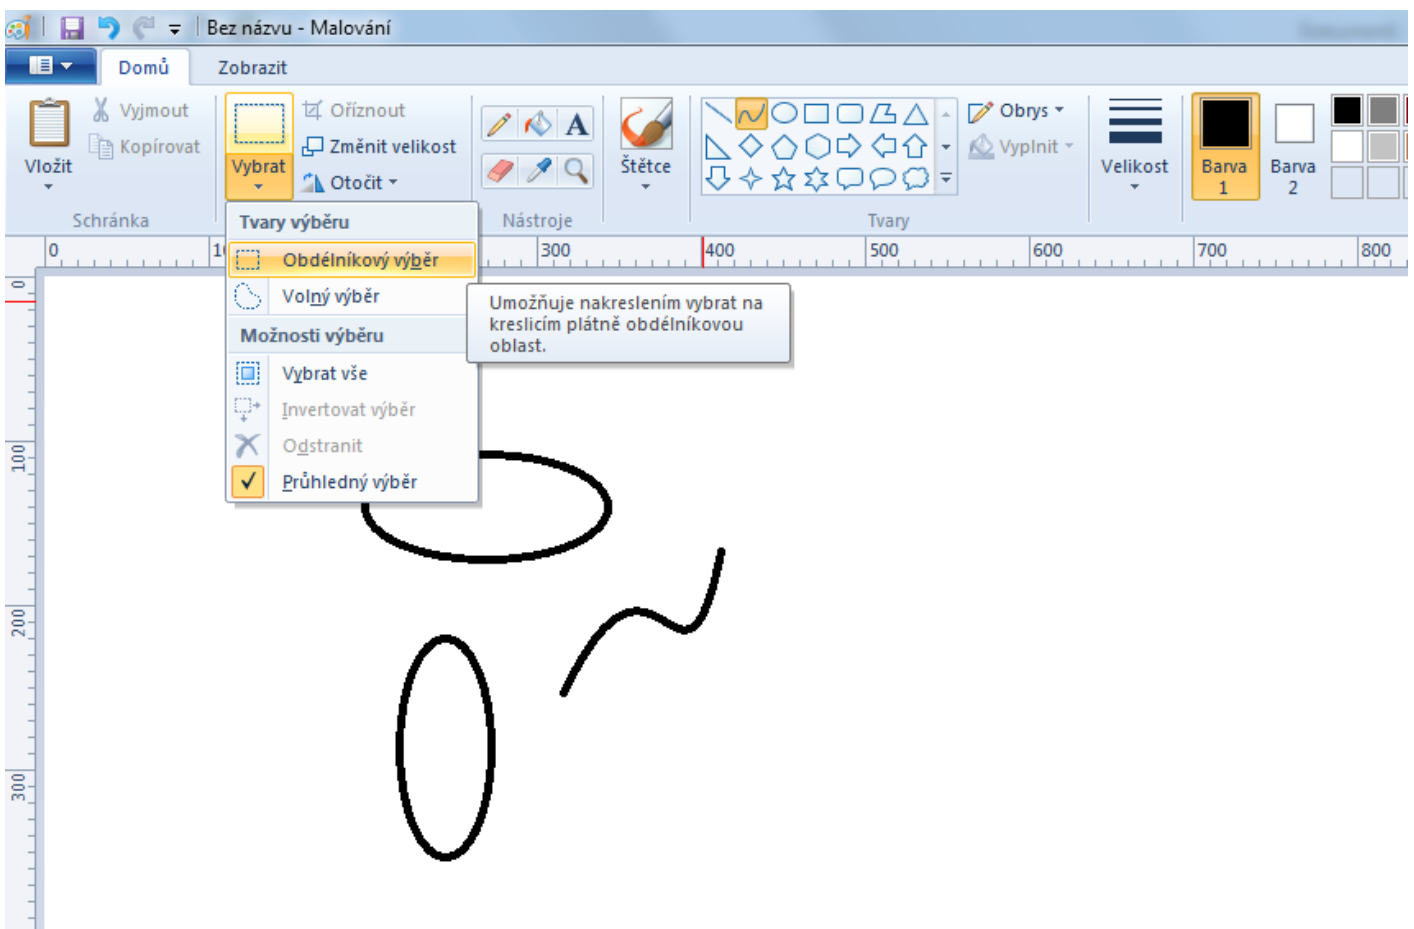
Bez názvu - Malování

Domů
Zobrazit

Vložit
Vyjmout
Kopírovat
Schránka

Vybrat
Oříznout
Změnit velikost
Otočit

Nástroje

Štětce

Tvary

Obrys
Vyplnit

Velikost

Barva 1
Barva 2

Tvary výběru
Obdélníkový výběr
Volný výběr
Možnosti výběru
Vybrat vše
Invertovat výběr
Odstranit
Průhledný výběr

Umožňuje nakreslením vybrat na kreslicím plátně obdélníkovou oblast.

0
1
300
400
500
600
700
800

0
100
200
300